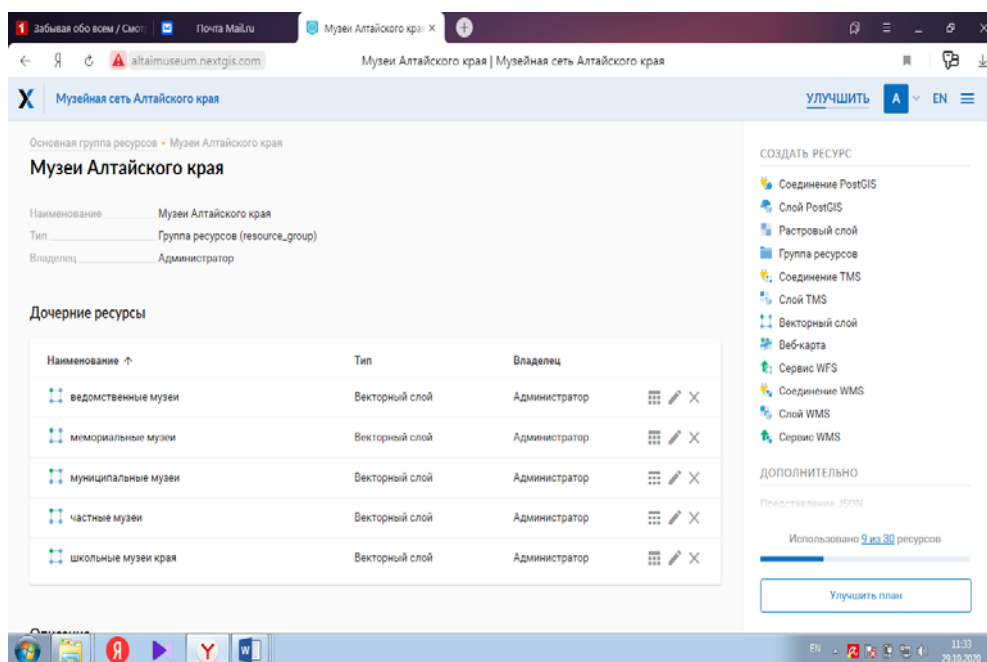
Забывая обо всем / Смот | Почта Mail.ru | Музеи Алтайского кра ×

Я altaimuseum.nextgis.com Музеи Алтайского края | Музейная сеть Алтайского края

Музейная сеть Алтайского края УЛУЧШИТЬ A EN

Основная группа ресурсов • Музеи Алтайского края

Музеи Алтайского края

Наименование Музеи Алтайского края
Тип Группа ресурсов (resource_group)
Владелец Администратор

Дочерние ресурсы

| Наименование ↑ | Тип | Владелец |
|---|---|---|
| ведомственные музеи | Векторный слой | Администратор |
| мемориальные музеи | Векторный слой | Администратор |
| муниципальные музеи | Векторный слой | Администратор |
| частные музеи | Векторный слой | Администратор |
| школьные музеи края | Векторный слой | Администратор |

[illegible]

СОЗДАТЬ РЕСУРС
Соединение PostGIS
Слой PostGIS
Растровый слой
Группа ресурсов
Соединение TMS
Слой TMS
Векторный слой
Веб-карта
Сервис WFS
Соединение WMS
Слой WMS
Сервис WMS

ДОПОЛНИТЕЛЬНО
Представление JSON

Использовано 9 из 30 ресурсов

Улучшить план

EN 11:33 29.10.2020